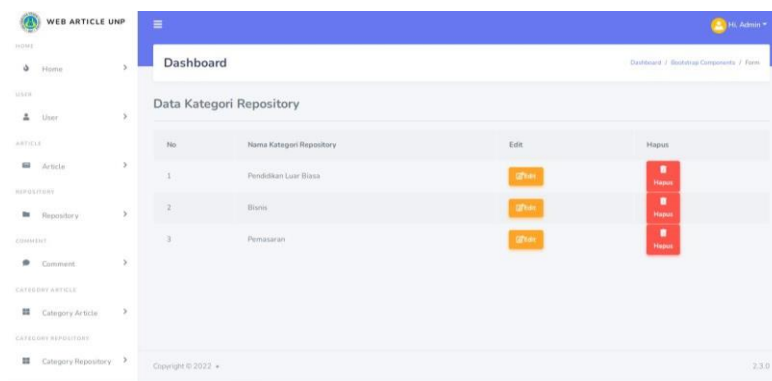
WEB ARTICLE UNP

HOME

Home

USER

User

ARTICLE

Article

REPOSITORY

Repository

COMMENT

Comment

CATEGORY ARTICLE

Category Article

CATEGORY REPOSITORY

Category Repository

Hi, Admin

Dashboard

Dashboard / Bootstrap Components / Form

Data Kategori Repository

| No | Nama Kategori Repository | Edit | Hapus |
|---|---|---|---|
| 1 | Pendidikan Luar Biasa | Edit | Hapus |
| 2 | Bisnis | Edit | Hapus |
| 3 | Pemasaran | Edit | Hapus |

Copyright © 2022 .

2.3.0